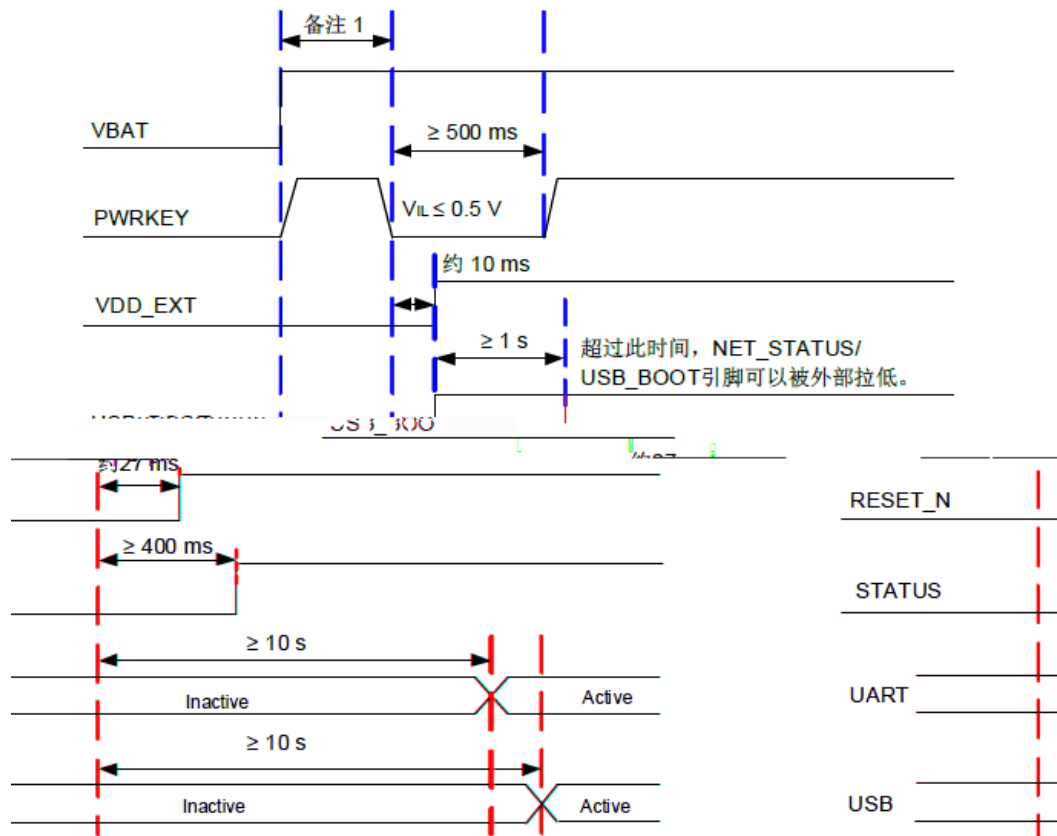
备注 1

VBAT

≥ 500 ms

PWRKEY

$V_{IL} \leq 0.5$ V

约 10 ms

VDD_EXT

≥ 1 s

超过此时间，NET_STATUS/ USB_BOOT引脚可以被外部拉低。

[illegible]

US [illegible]_BOO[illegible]

约27 ms

约27 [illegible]

RESET_N

≥ 400 ms

STATUS

≥ 10 s

Inactive

Active

UART

≥ 10 s

Inactive

Active

USB